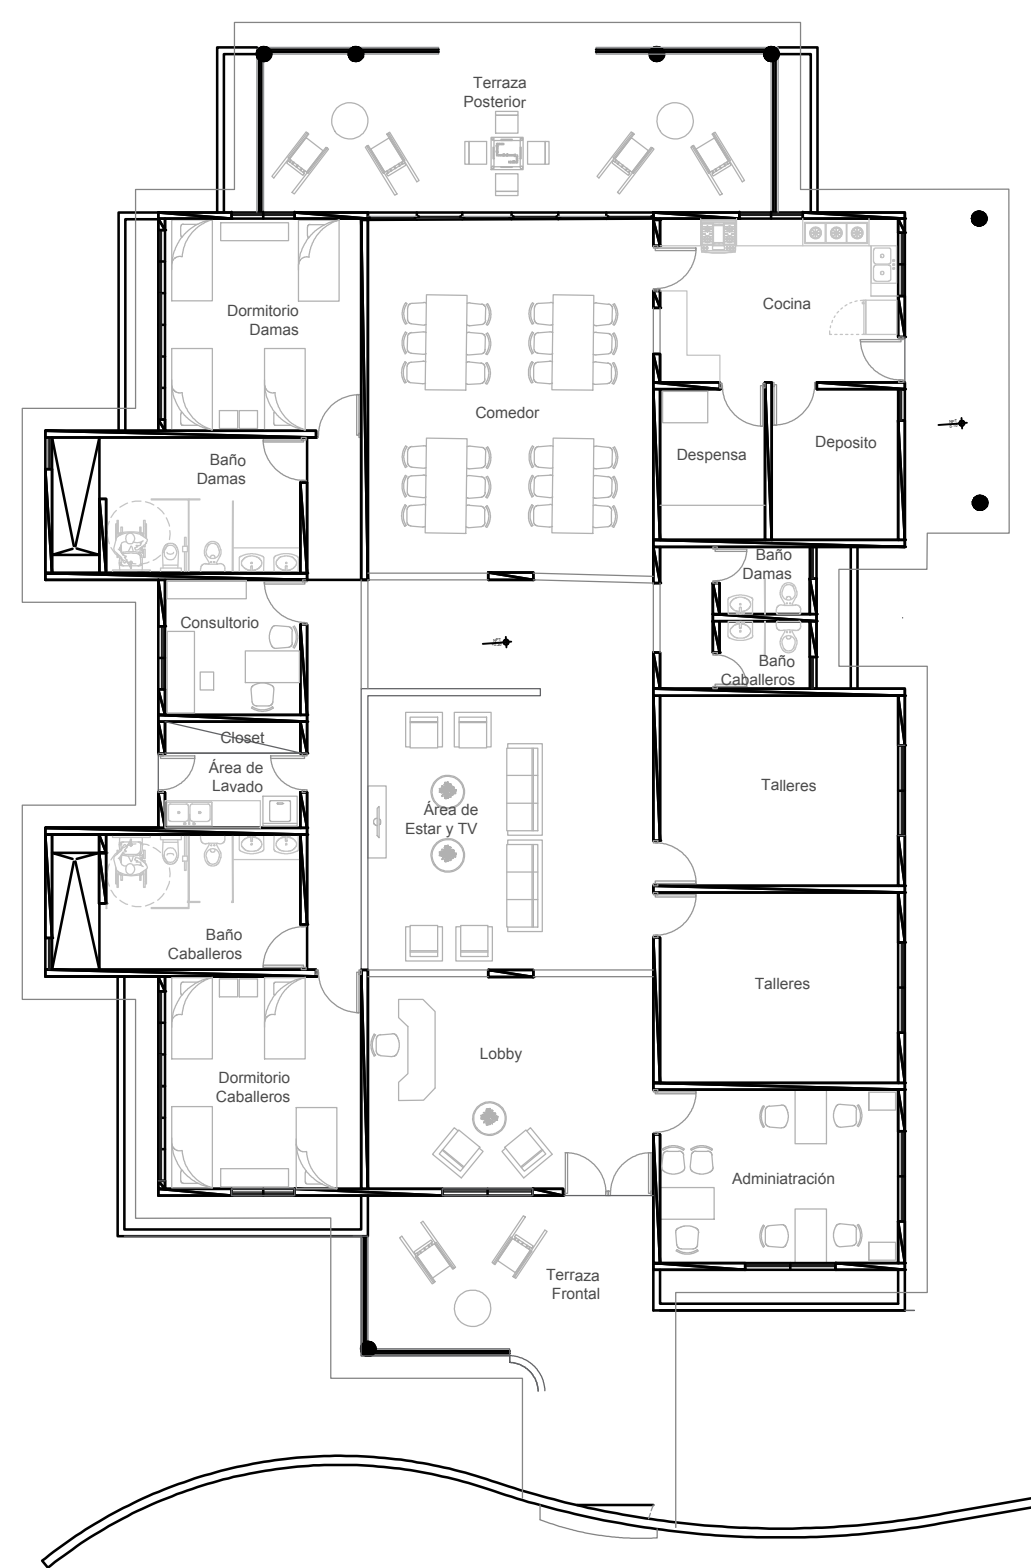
Terraza Posterior

Dormitorio Damas

Comedor

Cocina

Despensa

Deposito

Baño Damas

Baño Damas

Baño Caballeros

Consultorio

Closet

Área de Lavado

Área de Estar y TV

Talleres

Baño Caballeros

Talleres

Dormitorio Caballeros

Lobby

Adminiatración

Terraza Frontal